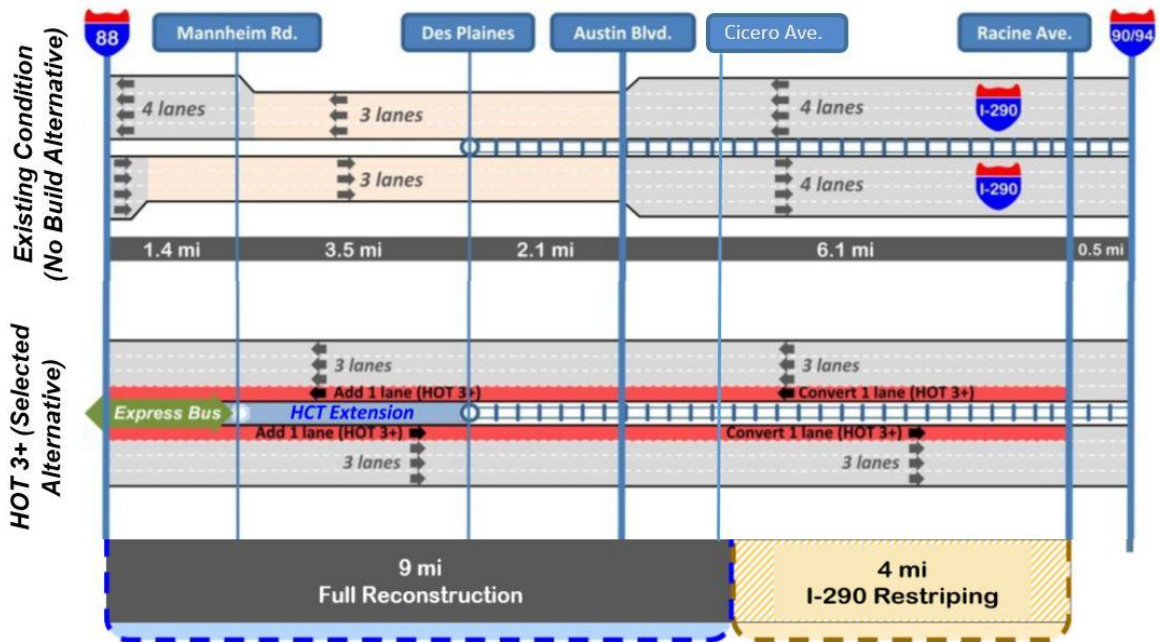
88

Mannheim Rd.

Des Plaines

Austin Blvd.

Cicero Ave.

Racine Ave.

90/94

Existing Condition (No Build Alternative)

4 lanes

3 lanes

4 lanes

I-290

3 lanes

4 lanes

I-290

1.4 mi

3.5 mi

2.1 mi

6.1 mi

0.5 mi

HOT 3+ (Selected Alternative)

3 lanes

3 lanes

Add 1 lane (HOT 3+)

Convert 1 lane (HOT 3+)

Express Bus

HCT Extension

Add 1 lane (HOT 3+)

Convert 1 lane (HOT 3+)

3 lanes

3 lanes

9 mi
Full Reconstruction

4 mi
I-290 Restriping